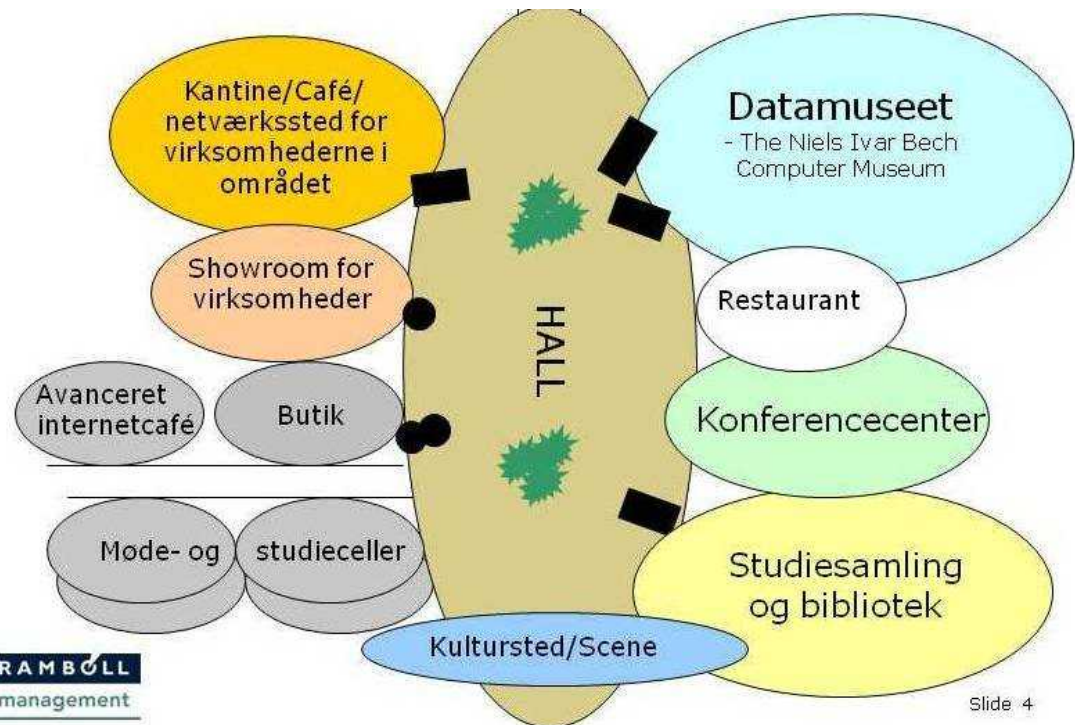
Kantine/Café/ netværkssted for virksomhederne i området

Datamuseet
- The Niels Ivar Bech Computer Museum

Showroom for virksomheder

HALL

Restaurant

Avanceret internetcafé

Butik

Konferencecenter

Møde- og studieceller

Studiesamling og bibliotek

Kultursted/Scene

RAMBØLL management

Slide 4